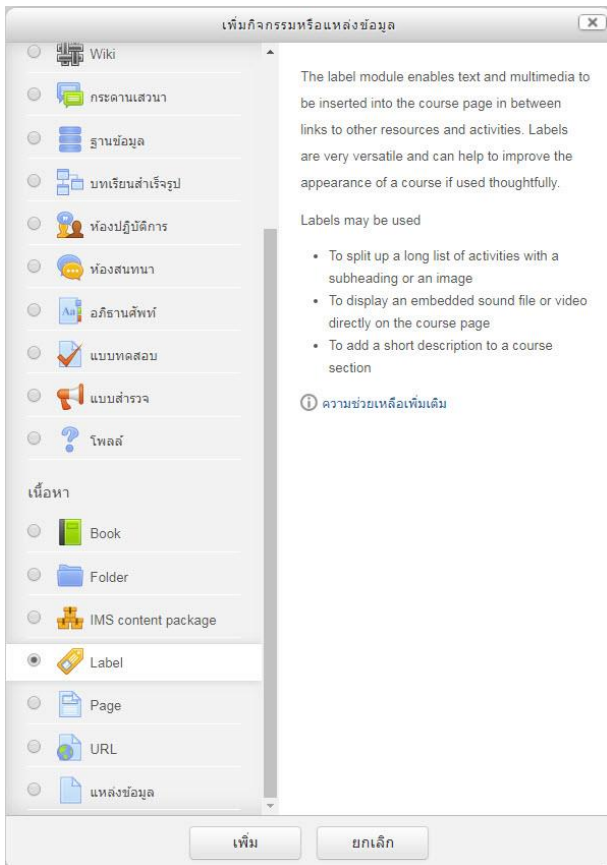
เพิ่มกิจกรรมหรือแหล่งข้อมูล

Wiki

กระดานเสวนา

ฐานข้อมูล

บทเรียนสำเร็จรูป

ห้องปฏิบัติการ

ห้องสนทนา

อภิธานศัพท์

แบบทดสอบ

แบบสำรวจ

โพลล์

เนื้อหา

Book

Folder

IMS content package

Label

Page

URL

แหล่งข้อมูล

The label module enables text and multimedia to be inserted into the course page in between links to other resources and activities. Labels are very versatile and can help to improve the appearance of a course if used thoughtfully.

Labels may be used

- To split up a long list of activities with a subheading or an image
- To display an embedded sound file or video directly on the course page
- To add a short description to a course section

ความช่วยเหลือเพิ่มเติม

เพิ่ม

ยกเลิก